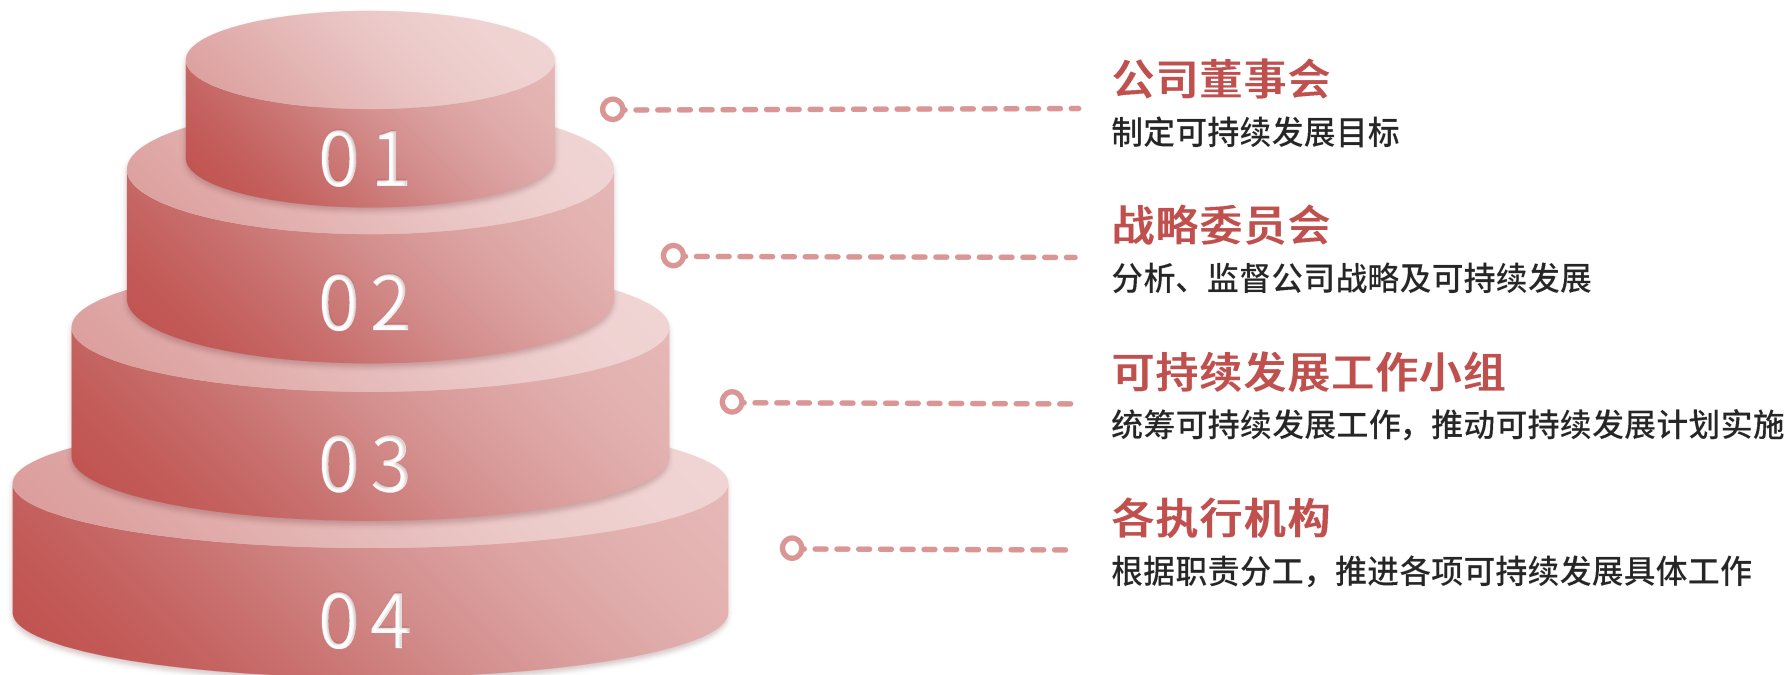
01

02

03

04

公司董事会
制定可持续发展目标

战略委员会
分析、监督公司战略及可持续发展

可持续发展工作小组
统筹可持续发展工作，推动可持续发展计划实施

各执行机构
根据职责分工，推进各项可持续发展具体工作